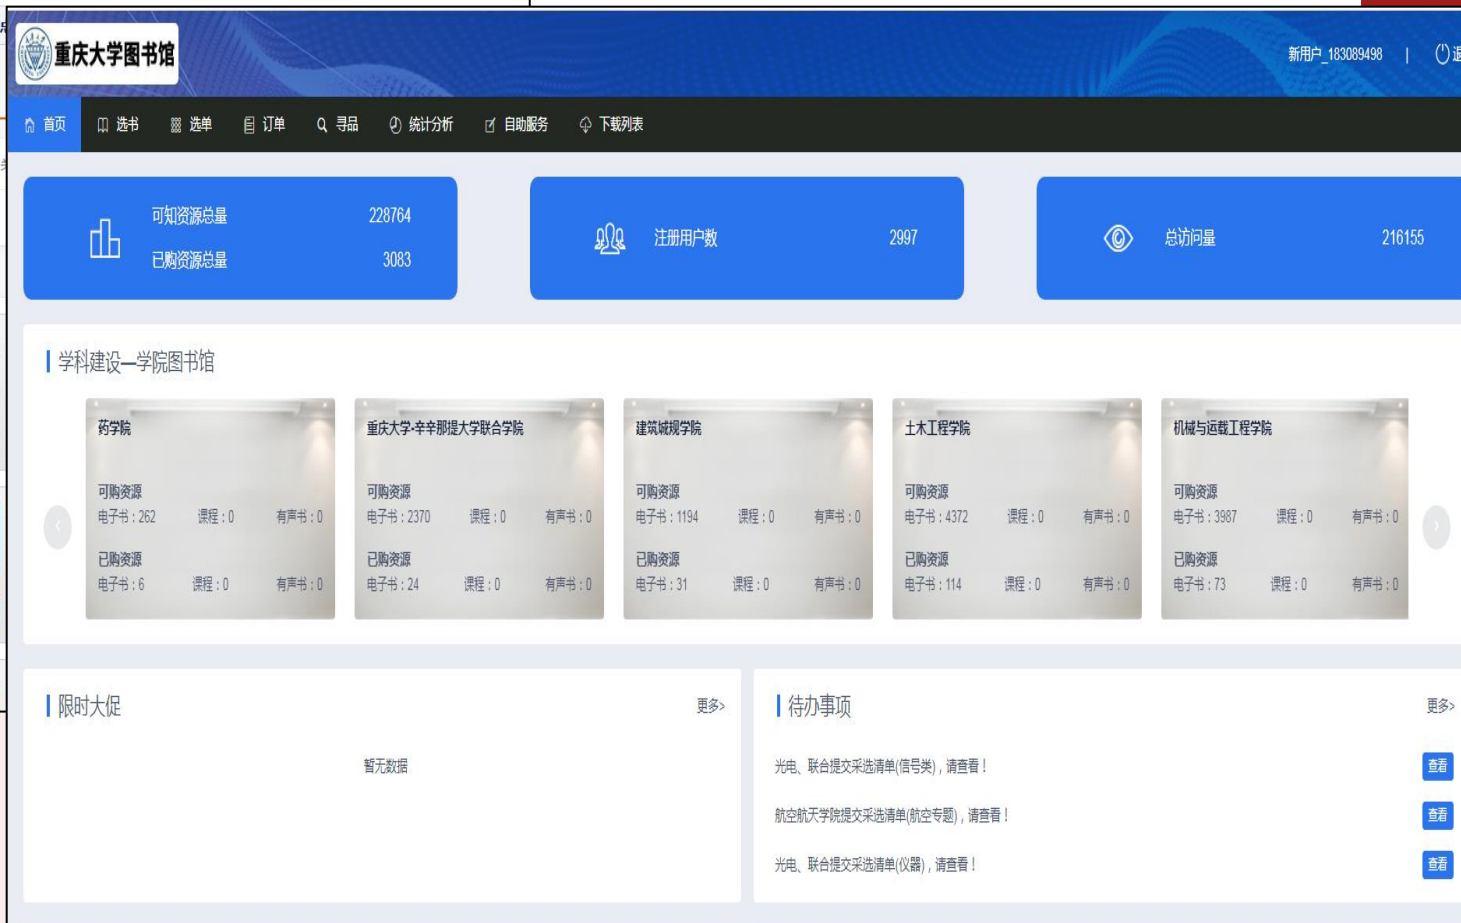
重庆大学图书馆

新用户_183089498 | 退

首页 选书 选单 订单 寻品 统计分析 自助服务 下载列表

可知资源总量 228764
已购资源总量 3083

注册用户数 2997

总访问量 216155

学科建设—学院图书馆

药学院
可购资源
电子书：262 课程：0 有声书：0
已购资源
电子书：6 课程：0 有声书：0

重庆大学-辛辛那提大学联合学院
可购资源
电子书：2370 课程：0 有声书：0
已购资源
电子书：24 课程：0 有声书：0

建筑城规学院
可购资源
电子书：1194 课程：0 有声书：0
已购资源
电子书：31 课程：0 有声书：0

土木工程学院
可购资源
电子书：4372 课程：0 有声书：0
已购资源
电子书：114 课程：0 有声书：0

机械与运载工程学院
可购资源
电子书：3987 课程：0 有声书：0
已购资源
电子书：73 课程：0 有声书：0

限时大促 更多>
暂无数据

待办事项 更多>
光电、联合提交采选清单(信号类)，请查看！ 查看
航空航天学院提交采选清单(航空专题)，请查看！ 查看
光电、联合提交采选清单(仪器)，请查看！ 查看